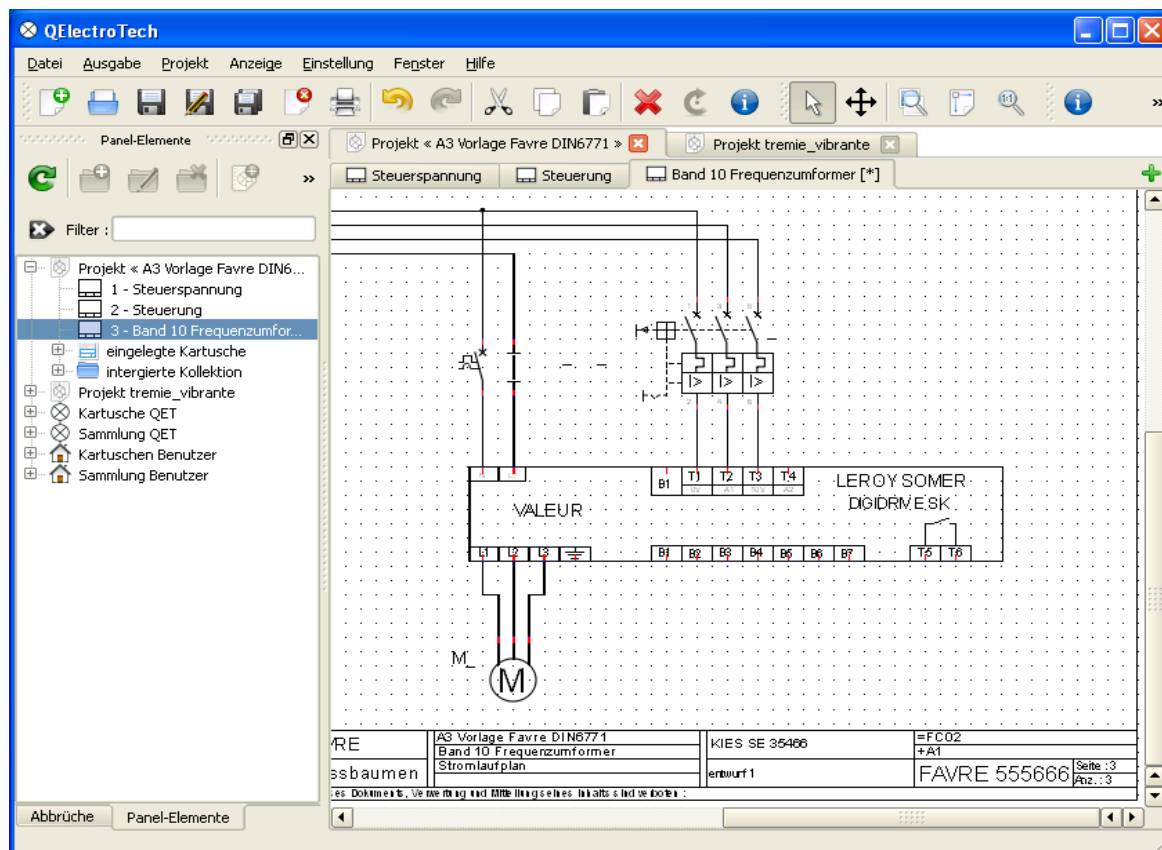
QElectroTech

Datei Ausgabe Projekt Anzeige Einstellung Fenster Hilfe

Panel-Elemente

Filter :

Projekt « A3 Vorlage Favre DIN6...
1 - Steuerspannung
2 - Steuerung
3 - Band 10 Frequenzumfor...
eingelegte Kartusche
intergierte Kollektion
Projekt tremie_vibrante
Kartusche QET
Sammlung QET
Kartuschen Benutzer
Sammlung Benutzer

Abbrüche Panel-Elemente

Projekt « A3 Vorlage Favre DIN6771 »
Projekt tremie_vibrante

Steuerspannung
Steuerung
Band 10 Frequenzumformer [*]

1 3 5
2 4 6
B1 T1 T2 T3 T4
W A1 N/V A2
LEROY SOMER
DIGIDRIVE SK
VALEUR
L1 L2 L3
B1 B2 B3 B4 B5 B6 B7 T5 T6
M
M

RE
ssbaumen
A3 Vorlage Favre DIN6771
Band 10 Frequenzumformer
Stromlaufplan
KIES SE 35466
entwurf 1
=FC02
+A1
FAVRE 555666
Seite : 3
Anz. : 3
es Dokuments, Verwertung und Mitteilung seines Inhalts sind verboten :